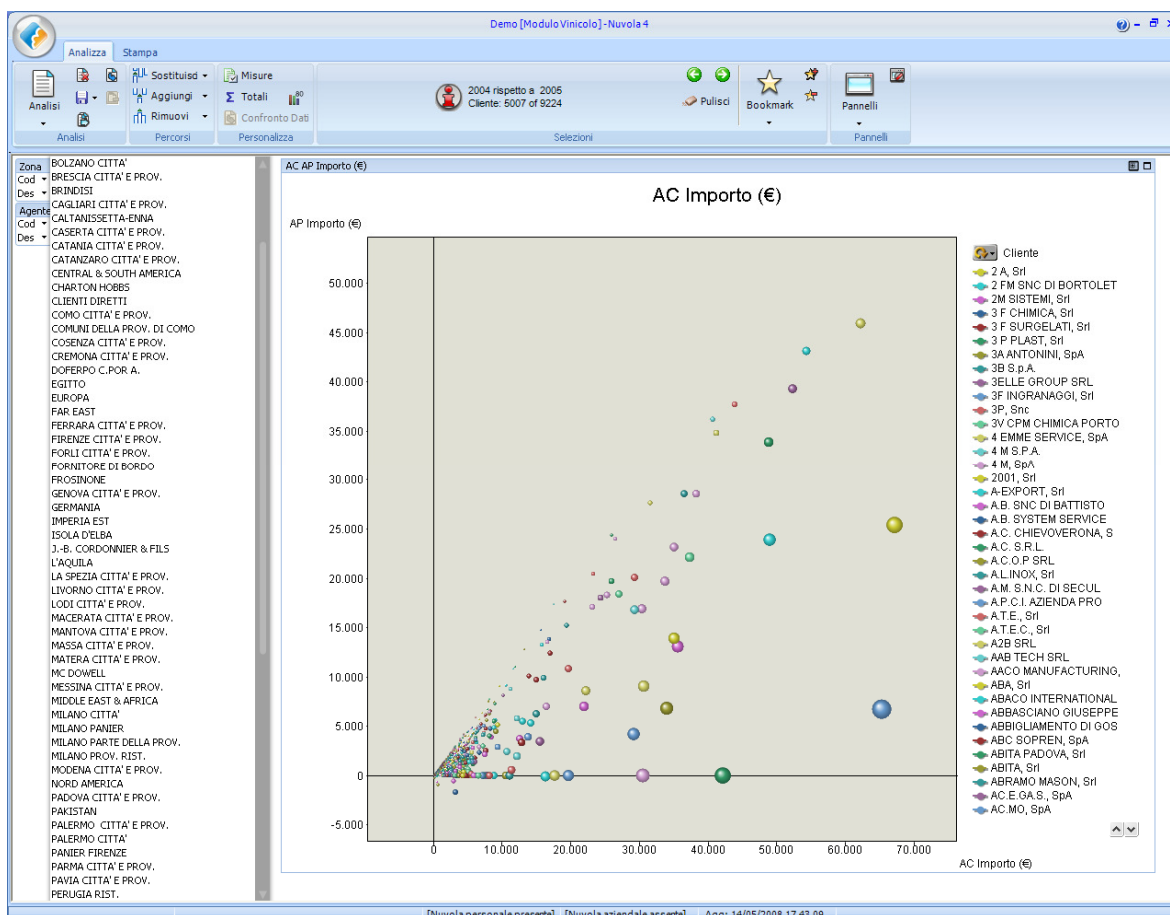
Demo [Modulo Vinicolo] - Nuvola 4

Analizza Stampa

Analisi
Sostituisci
Aggiungi
Rimuovi
Misure
Totali
Confronto Dati
2004 rispetto a 2005
Cliente: 5007 of 9224
Pulisci
Bookmark
Pannelli

Analisi Percorsi Personalizza Selezioni Pannelli

Zona
Cod
Des
Agente
Cod
Des

BOLZANO CITTA'
BRESCIA CITTA' E PROV.
BRINDISI
CAGLIARI CITTA' E PROV.
CALTANISSETTA-ENNA
CASERTA CITTA' E PROV.
CATANIA CITTA' E PROV.
CATANZARO CITTA' E PROV.
CENTRAL & SOUTH AMERICA
CHARTON HOBBS
CLIENTI DIRETTI
COMO CITTA' E PROV.
COMUNI DELLA PROV. DI COMO
COSENZA CITTA' E PROV.
CREMONA CITTA' E PROV.
DOFERPO C.POR A.
EGITTO
EUROPA
FAR EAST
FERRARA CITTA' E PROV.
FIRENZE CITTA' E PROV.
FORLI CITTA' E PROV.
FORNITORE DI BORDO
FROSINONE
GENOVA CITTA' E PROV.
GERMANIA
IMPERIA EST
ISOLA D'ELBA
J.-B. CORDONNIER & FILS
L'AQUILA
LA SPEZIA CITTA' E PROV.
LIVORNO CITTA' E PROV.
LODI CITTA' E PROV.
MACERATA CITTA' E PROV.
MANTOVA CITTA' E PROV.
MASSA CITTA' E PROV.
MATERA CITTA' E PROV.
MC DOWELL
MESSINA CITTA' E PROV.
MIDDLE EAST & AFRICA
MILANO CITTA'
MILANO PANIER
MILANO PARTE DELLA PROV.
MILANO PROV. RIST.
MODENA CITTA' E PROV.
NORD AMERICA
PADOVA CITTA' E PROV.
PAKISTAN
PALERMO CITTA' E PROV.
PALERMO CITTA'
PANIER FIRENZE
PARMA CITTA' E PROV.
PAVIA CITTA' E PROV.
PERUGIA RIST.

AC AP Importo (€)

AC Importo (€)

AP Importo (€)

50.000
45.000
40.000
35.000
30.000
25.000
20.000
15.000
10.000
5.000
0
-5.000

0 10.000 20.000 30.000 40.000 50.000 60.000 70.000

AC Importo (€)

Cliente
2 A, Srl
2 FM SNC DI BORTOLET
2M SISTEMI, Srl
3 F CHIMICA, Srl
3 F SURGELATI, Srl
3 P PLAST, Srl
3A ANTONINI, SpA
3B S.p.A.
3ELLE GROUP SRL
3F INGRANAGGI, Srl
3P, Snc
3V CPM CHIMICA PORTO
4 EMME SERVICE, SpA
4 M S.P.A.
4 M, SpA
2001, Srl
A-EXPORT, Srl
A.B. SNC DI BATTISTO
A.B. SYSTEM SERVICE
A.C. CHIEVOVERONA, S
A.C. S.R.L.
A.C.O.P SRL
A.L.INOX, Srl
A.M. S.N.C. DI SECUL
A.P.C.I. AZIENDA PRO
A.T.E., Srl
A.T.E.C., Srl
A2B SRL
AAB TECH SRL
AACO MANUFACTURING,
ABA, Srl
ABACO INTERNATIONAL
ABBASCIANO GIUSEPPE
ABBIGLIAMENTO DI GOS
ABC SOPREN, SpA
ABITA PADOVA, Srl
ABITA, Srl
ABRAMO MASON, Srl
AC.E.GA.S., SpA
AC.MO, SpA

[Nuvola personale presente] [Nuvola aziendale assente] Agg: 14/05/2008 17.43.09